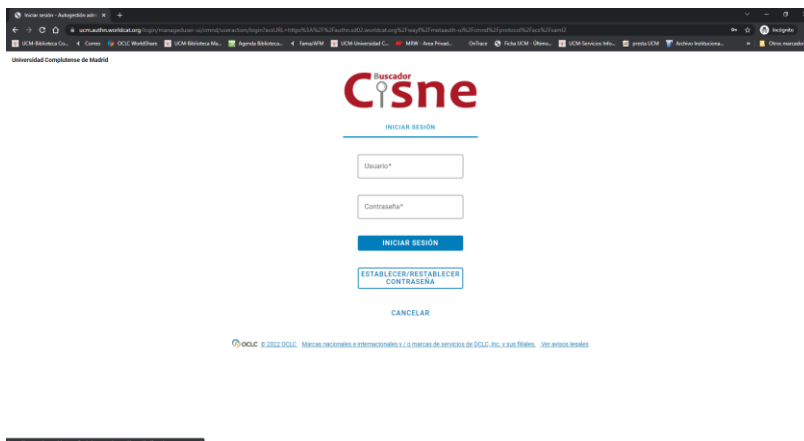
Iniciar sesión - Autogestión adm ×   +

ucm.authn.worldcat.org/login/manageduser-ui/cmnd/useraction/login?acsURL=https%3A%2F%2Fauthn.sd02.worldcat.org%2Fwayf%2Fmetaauth-ui%2Fcmnd%2Fprotocol%2Facs%2Fsaml2

Incógnito

UCM-Biblioteca Co...   Correo   OCLC WorldShare   UCM-Biblioteca Ma...   Agenda Biblioteca...   FamaWM   UCM-Universidad C...   MRW - Área Privad...   OnTrace   Ficha UCM - Último...   UCM Servicios Info...   presta UCM   Archivo Institucional...   »   Otros marcadores

Universidad Complutense de Madrid

Buscador
Cisne

INICIAR SESIÓN

Usuario*

Contraseña*

INICIAR SESIÓN

ESTABLECER/RESTABLECER CONTRASEÑA

CANCELAR

OCLC © 2022 OCLC Marcas nacionales e internacionales y / o marcas de servicios de OCLC, Inc. y sus filiales. Ver avisos legales